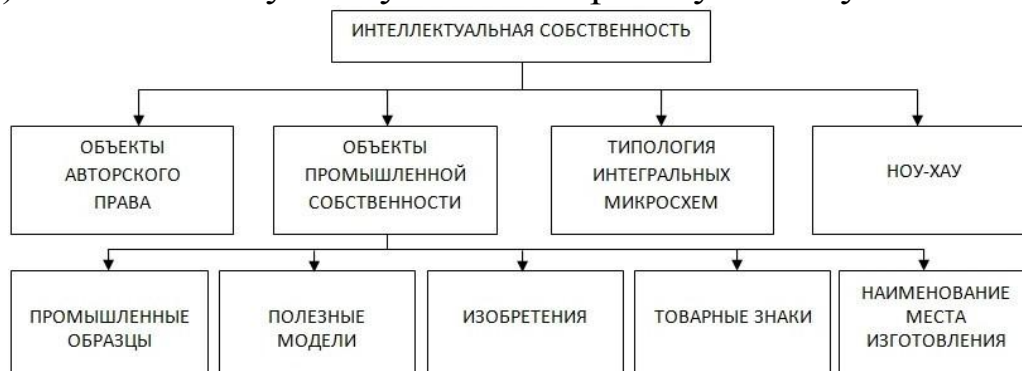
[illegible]

ИНТЕЛЛЕКТУАЛЬНАЯ СОБСТВЕННОСТЬ

ОБЪЕКТЫ АВТОРСКОГО ПРАВА

ОБЪЕКТЫ ПРОМЫШЛЕННОЙ СОБСТВЕННОСТИ

ТИПОЛОГИЯ ИНТЕГРАЛЬНЫХ МИКРОСХЕМ

НОУ-ХАУ

ПРОМЫШЛЕННЫЕ ОБРАЗЦЫ

ПОЛЕЗНЫЕ МОДЕЛИ

ИЗОБРЕТЕНИЯ

ТОВАРНЫЕ ЗНАКИ

НАИМЕНОВАНИЕ МЕСТА ИЗГОТОВЛЕНИЯ